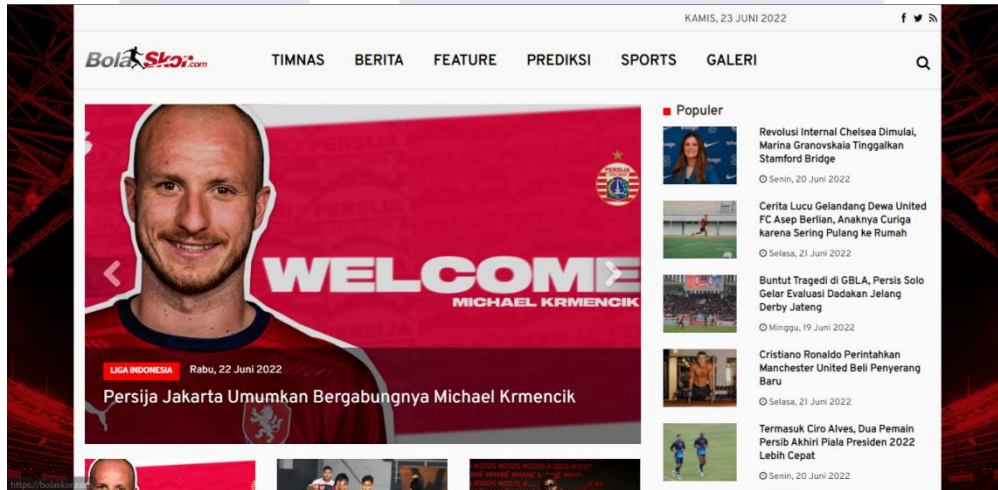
KAMIS, 23 JUNI 2022

BolaSkor.com

TIMNAS BERITA FEATURE PREDIKSI SPORTS GALERI

WELCOME
MICHAEL KRMENCIK

LIGA INDONESIA Rabu, 22 Juni 2022

Persija Jakarta Umumkan Bergabungnya Michael Krmencik

Populer

Revolusi Internal Chelsea Dimulai, Marina Granovskaia Tinggalkan Stamford Bridge
Senin, 20 Juni 2022

Cerita Lucu Gelandang Dewa United FC Asep Berlian, Anaknya Curiga karena Sering Pulang ke Rumah
Selasa, 21 Juni 2022

Buntut Tragedi di GBLA, Persis Solo Gelar Evaluasi Dadakan Jelang Derby Jateng
Minggu, 19 Juni 2022

Cristiano Ronaldo Perintahkan Manchester United Beli Penyerang Baru
Selasa, 21 Juni 2022

Termasuk Ciro Alves, Dua Pemain Persib Akhiri Piala Presiden 2022 Lebih Cepat
Senin, 20 Juni 2022

https://bolaskor.com